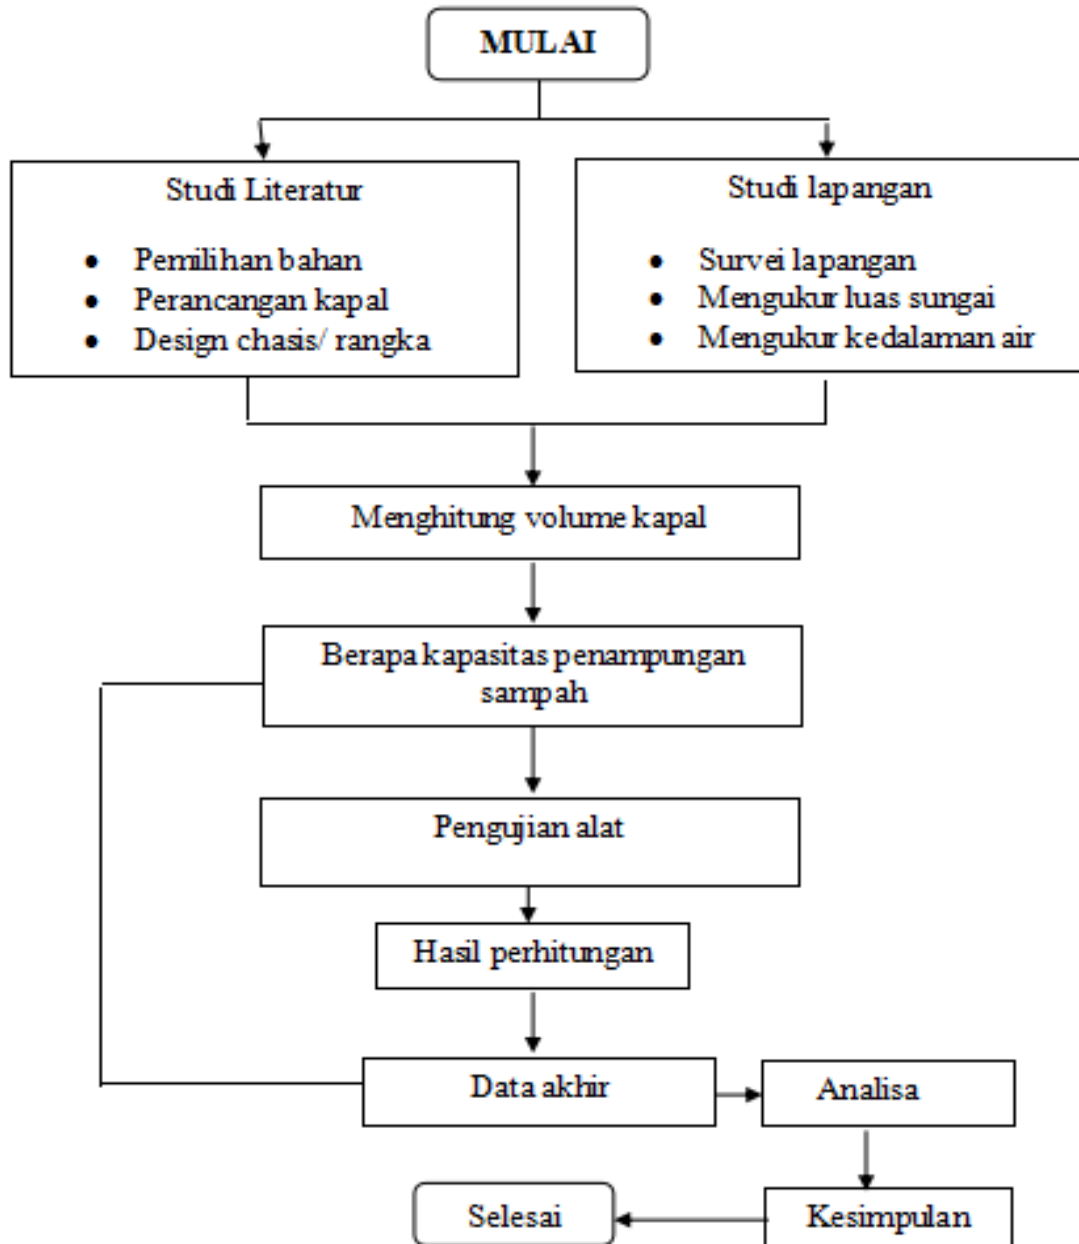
MULAI

Studi Literatur

- Pemilihan bahan
- Perancangan kapal
- Design chasis/ rangka

Studi lapangan

- Survei lapangan
- Mengukur luas sungai
- Mengukur kedalaman air

Menghitung volume kapal

Berapa kapasitas penampungan sampah

Pengujian alat

Hasil perhitungan

Data akhir

Analisa

Kesimpulan

Selesai